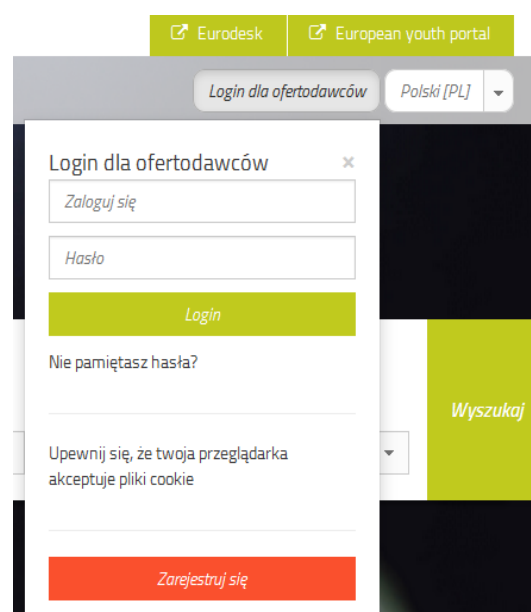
Eurodesk
European youth portal
Login dla ofertodawców
Polski [PL]

Login dla ofertodawców
×
Zaloguj się
Hasło
Login
Nie pamiętasz hasła?

Upewnij się, że twoja przeglądarka akceptuje pliki cookie

Zarejestruj się

Wyszukaj